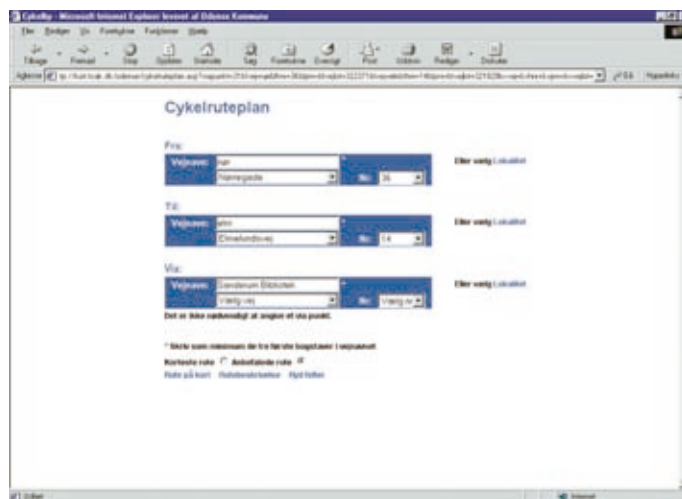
Cykelby - Microsoft Internet Explorer leveret af Odense Kommune

Filer Rediger Vis Foretrukne Funktioner Hjælp

Tilbage Fremad Stop Opdater Startside Søg Foretrukne Oversigt Post Udskriv Rediger Diskuter

Adresse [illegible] Gå Hyperlinks

Cykelruteplan

Fra:

Vejnavn: nør

Nørregade

Nr. 34

Eller vælg Lokalitet

Til:

Vejnavn: elme

Elmelundsvej

Nr. 14

Eller vælg Lokalitet

Via:

Vejnavn: Sanderum Boldklub

Vælg vej

Nr. Vælg nr.

Eller vælg Lokalitet

Det er ikke nødvendigt at angive et via punkt.

* Skriv som minimum de tre første bogstaver i vejnavnet

Korteste rute Anbefalede rute

Rute på kort Rutebeskrivelse Nyt felter

Udført Internet